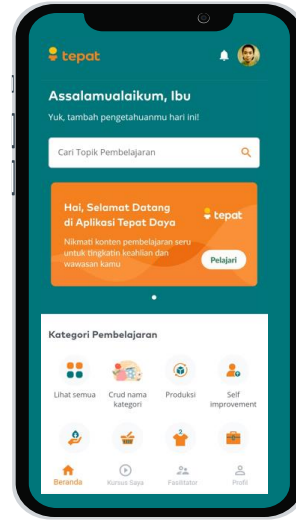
tepat

Assalamualaikum, Ibu

Yuk, tambah pengetahuanmu hari ini!

Cari Topik Pembelajaran

Hai, Selamat Datang di Aplikasi Tepat Doya

tepat

Nikmati konten pembelajaran seru untuk tingkatin keahlian dan wawasan kamu

Pelajari

Kategori Pembelajaran

Lihat semua

Crud nama kategori

Produksi

Self improvement

Beranda

Kursus Saya

Fasilitator

Profil